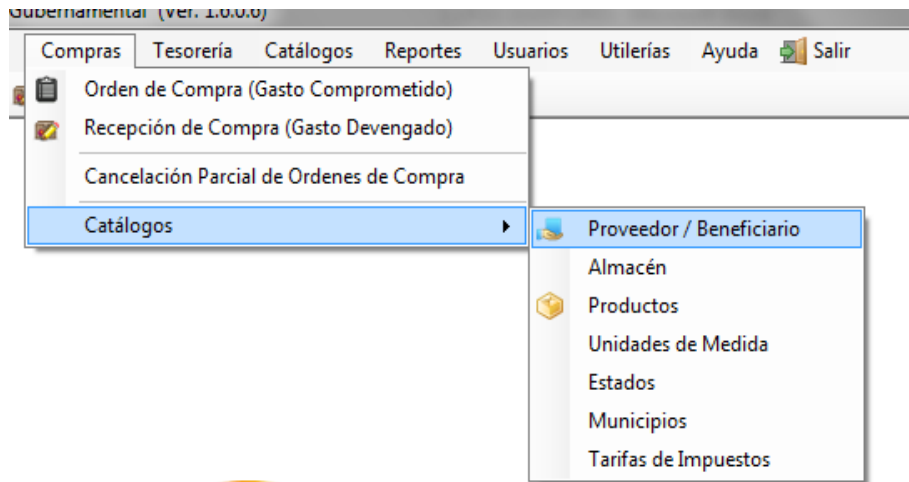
Gubernamental (Ver. 1.6.0.0)

Compras Tesorería Catálogos Reportes Usuarios Utilerías Ayuda Salir

Orden de Compra (Gasto Comprometido)
Recepción de Compra (Gasto Devengado)
Cancelación Parcial de Ordenes de Compra
Catálogos

Proveedor / Beneficiario
Almacén
Productos
Unidades de Medida
Estados
Municipios
Tarifas de Impuestos